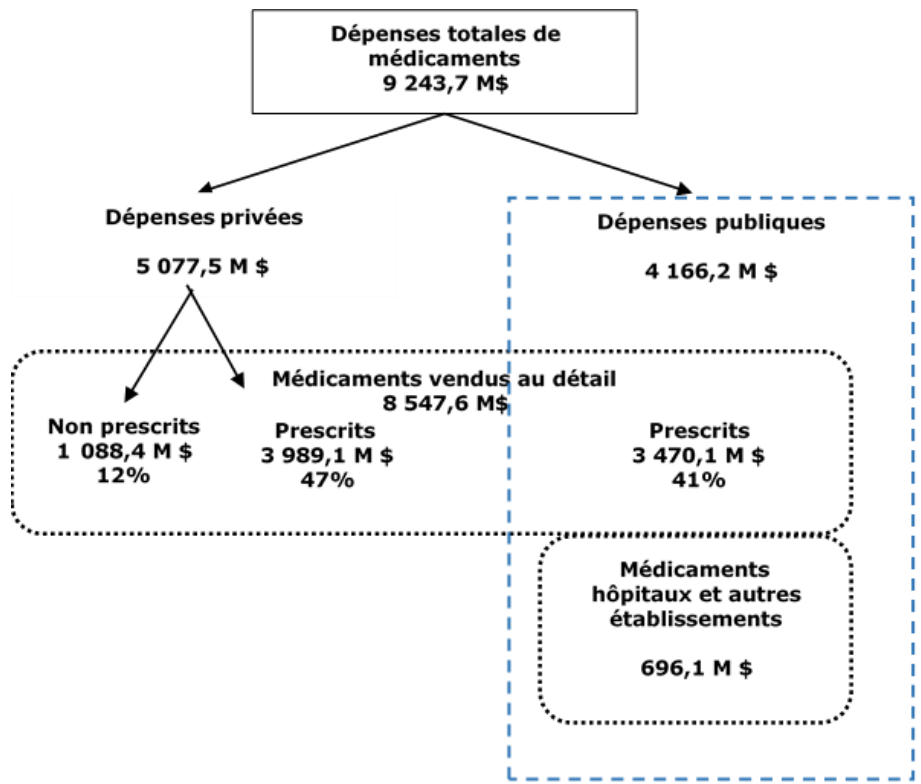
Dépenses totales de médicaments
9 243,7 M$

Dépenses privées

5 077,5 M $

Dépenses publiques

4 166,2 M $

Médicaments vendus au détail
8 547,6 M$

Non prescrits
1 088,4 M $
12%

Prescrits
3 989,1 M $
47%

Prescrits
3 470,1 M $
41%

Médicaments hôpitaux et autres établissements

696,1 M $